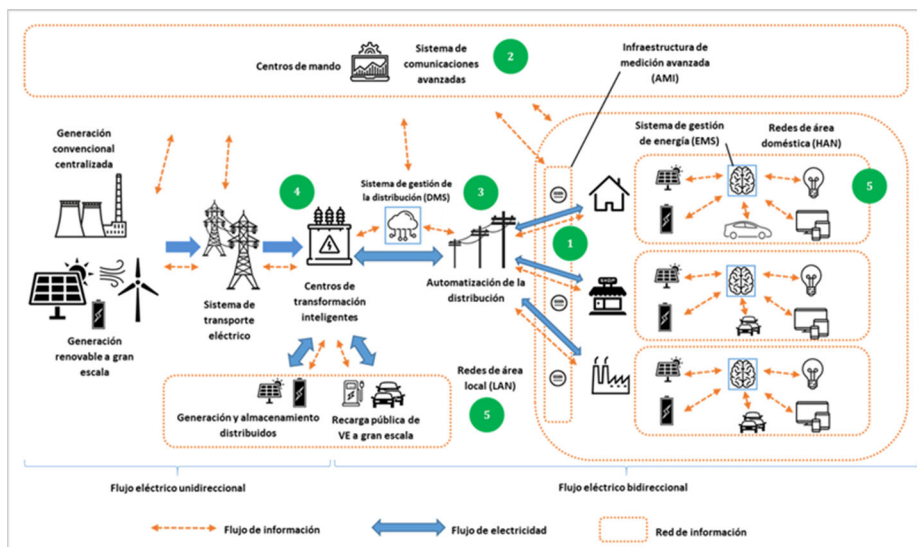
Centros de mando

Sistema de comunicaciones avanzadas

2

Infraestructura de medición avanzada (AMI)

Generación convencional centralizada

Sistema de gestión de energía (EMS)

Redes de área doméstica (HAN)

4

Sistema de gestión de la distribución (DMS)

3

5

1

Generación renovable a gran escala

Sistema de transporte eléctrico

Centros de transformación inteligentes

Automatización de la distribución

SHOP

Redes de área local (LAN)

5

Generación y almacenamiento distribuidos

Recarga pública de VE a gran escala

Flujo eléctrico unidireccional

Flujo eléctrico bidireccional

Flujo de información

Flujo de electricidad

Red de información